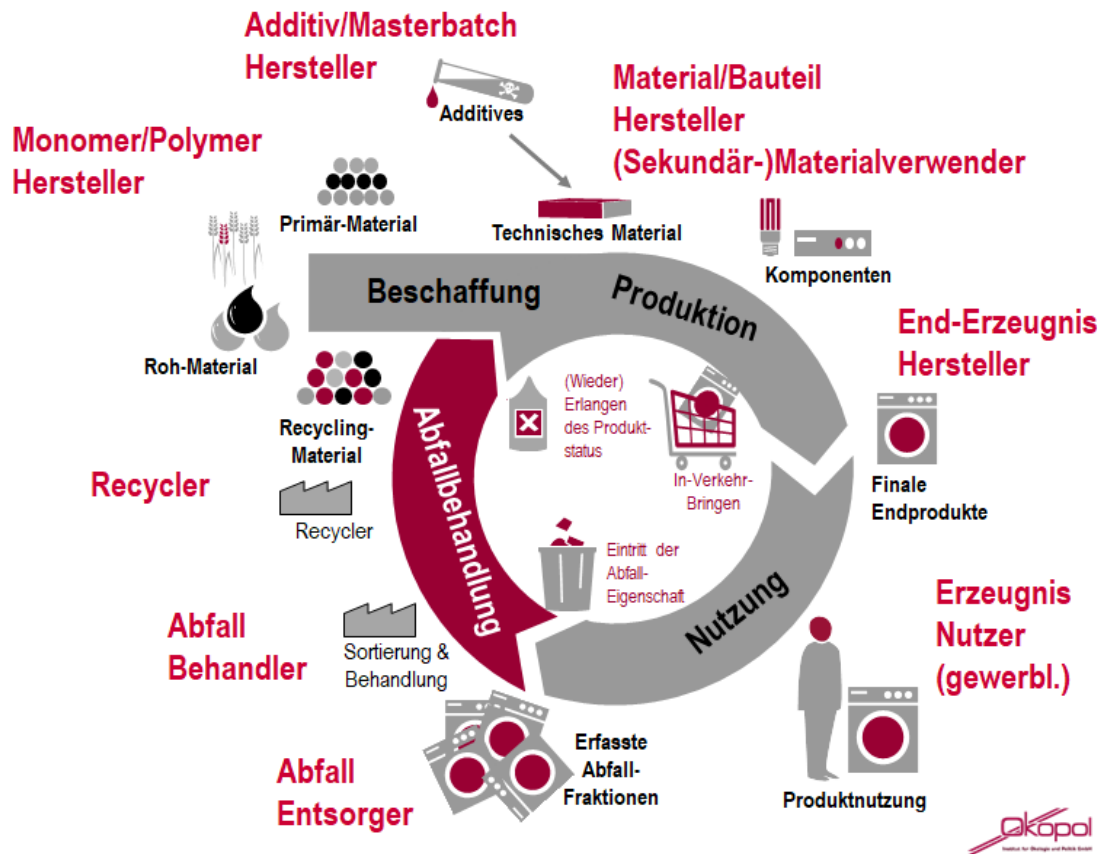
Additiv/Masterbatch Hersteller

Additives

Material/Bauteil Hersteller (Sekundär-)Materialverwender

Monomer/Polymer Hersteller

Primär-Material

Technisches Material

Komponenten

Roh-Material

Beschaffung

Produktion

End-Erzeugnis Hersteller

Recycling-Material

(Wieder) Erlangen des Produktstatus

In-Verkehr-Bringen

Abfallbehandlung

Finale Endprodukte

Recycler

Recycler

Eintritt der Abfall-Eigenschaft

Nutzung

Erzeugnis Nutzer (gewerbl.)

Abfall Behandler

Sortierung & Behandlung

Erfasste Abfall-Fraktionen

Abfall Entsorger

Produktnutzung

Ökopol
Institut für Ökologie und Politik GmbH